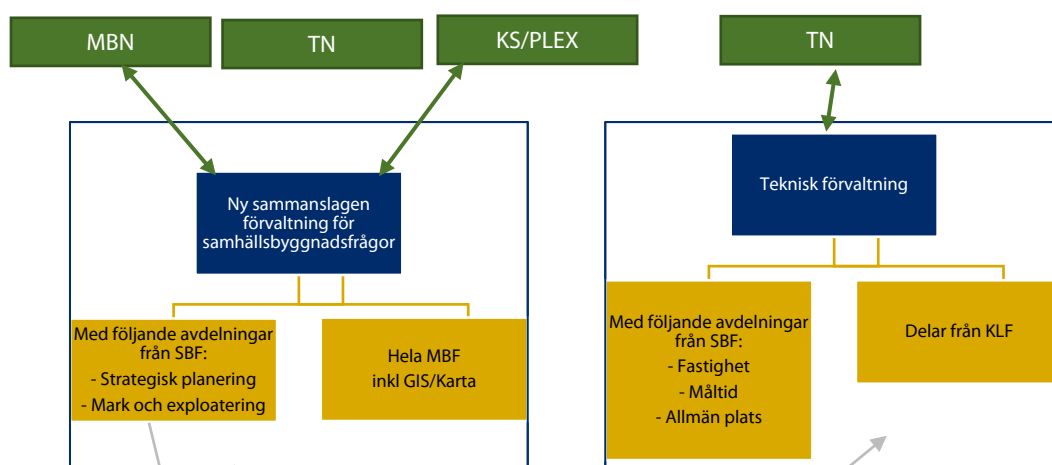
MBN

TN

KS/PLEX

TN

Ny sammanslagen förvaltning för samhällsbyggnadsfrågor

Teknisk förvaltning

Med följande avdelningar från SBF:
- Strategisk planering
- Mark och exploatering

Hela MBF inkl GIS/Karta

Med följande avdelningar från SBF:
- Fastighet
- Måltid
- Allmän plats

Delar från KLF